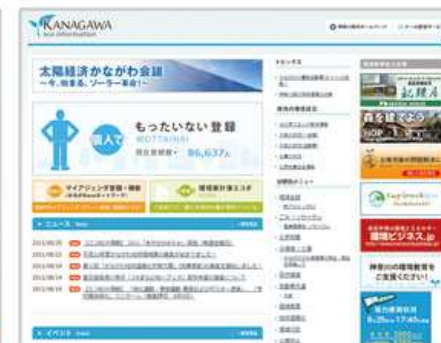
KANAGAWA
eco information

太陽経済かながわ会議
〜今、始まる。ソーラー革命!〜

個人で
もったいない登録
MOTTAINAI
現在登録数 96,637人

マイアジェンダ登録・情報
環境紙芝居コンクール

ニュース
2011/06/20
2011/06/22
2011/06/14
2011/06/10
2011/06/10

イベント

トピックス

森を建てよう

神奈川の環境教育を